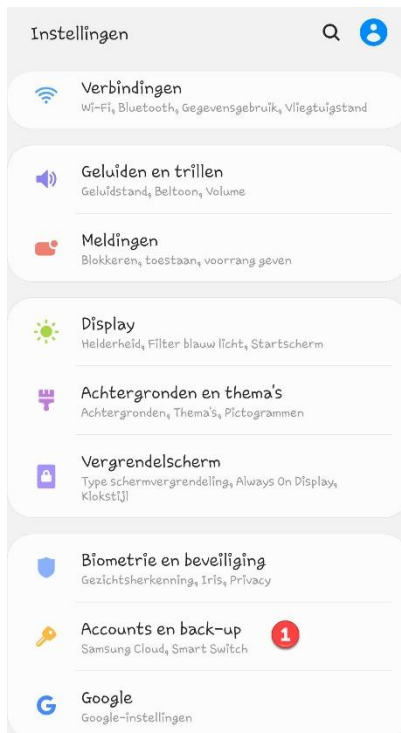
Instellingen

Verbindingen
Wi-Fi, Bluetooth, Gegevensgebruik, Vliegtuigstand

Geluiden en trillen
Geluidstand, Beltoon, Volume

Meldingen
Blokkeren, toestaan, voorrang geven

Display
Helderheid, Filter blauw licht, Startscherm

Achtergronden en thema's
Achtergronden, Thema's, Pictogrammen

Vergrendelscherm
Type schermvergrendeling, Always On Display, Klokstijl

Biometrie en beveiliging
Gezichtsherkenning, Iris, Privacy

Accounts en back-up
Samsung Cloud, Smart Switch

1

Google
Google-instellingen